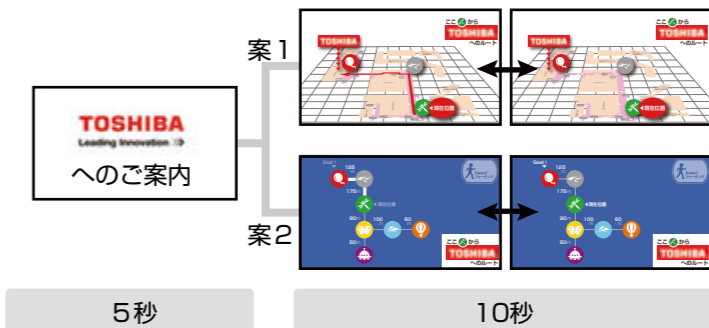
TOSHIBA
Leading Innovation >>>
へのご案内

案1

TOSHIBA
ここ から
TOSHIBA
へのルート
現在位置

TOSHIBA
ここ から
TOSHIBA
へのルート
現在位置

案2

Goal
125
175
現在位置
50
100
60
50

Goal
125
175
現在位置
50
100
60
50
ここ から
TOSHIBA
へのルート

5秒

10秒